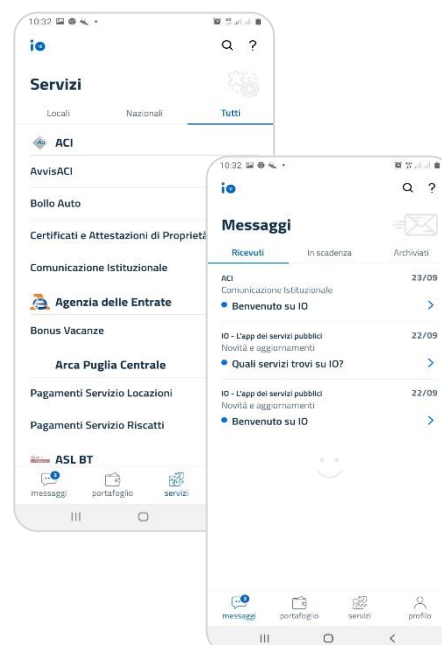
10:32

io

Servizi

Locali Nazionali Tutti

ACI

AvvisACI

Bollo Auto

Certificati e Attestazioni di Propriet

Comunicazione Istituzionale

Agenzia delle Entrate

Bonus Vacanze

Arca Puglia Centrale

Pagamenti Servizio Locazioni

Pagamenti Servizio Riscatti

ASL BT

messaggi portafoglio servizi

10:32

io

Messaggi

Ricevuti In scadenza Archiviati

ACI 23/09
Comunicazione Istituzionale
• Benvenuto su IO

IO - L'app dei servizi pubblici 22/09
Novità e aggiornamenti
• Quali servizi trovi su IO?

IO - L'app dei servizi pubblici 22/09
Novità e aggiornamenti
• Benvenuto su IO

messaggi portafoglio servizi profilo